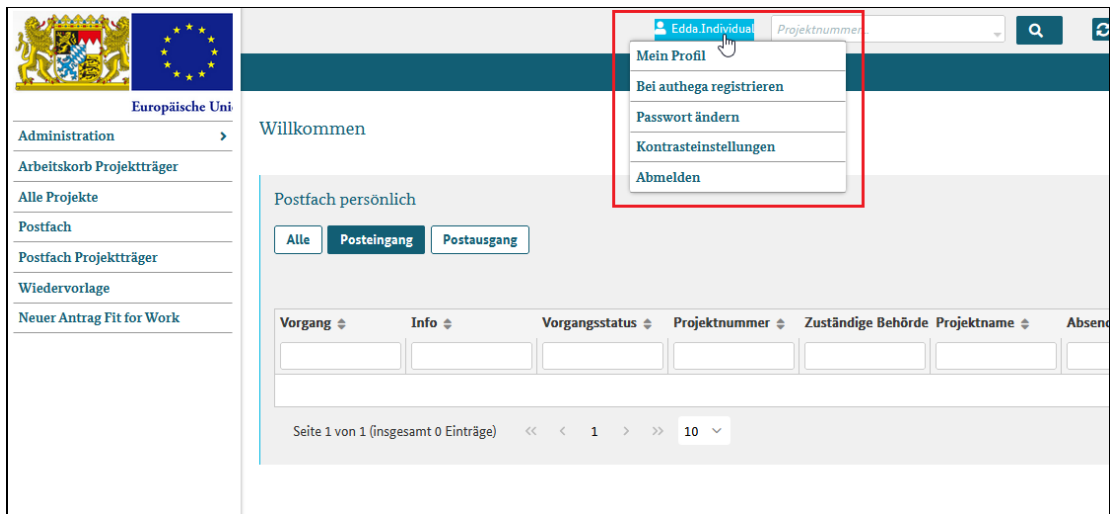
Europäische Uni

Administration ›
Arbeitskorb Projektträger
Alle Projekte
Postfach
Postfach Projektträger
Wiedervorlage
Neuer Antrag Fit for Work

Edda.Individual
Projektnummer...

Mein Profil
Bei authega registrieren
Passwort ändern
Kontrasteinstellungen
Abmelden

Willkommen

Postfach persönlich

Alle Posteingang Postausgang

| Vorgang | Info | Vorgangsstatus | Projektnummer | Zuständige Behörde | Projektname | Absend |
|---|---|---|---|---|---|---|
| | | | | | | |

Seite 1 von 1 (insgesamt 0 Einträge) « ‹ 1 › » 10